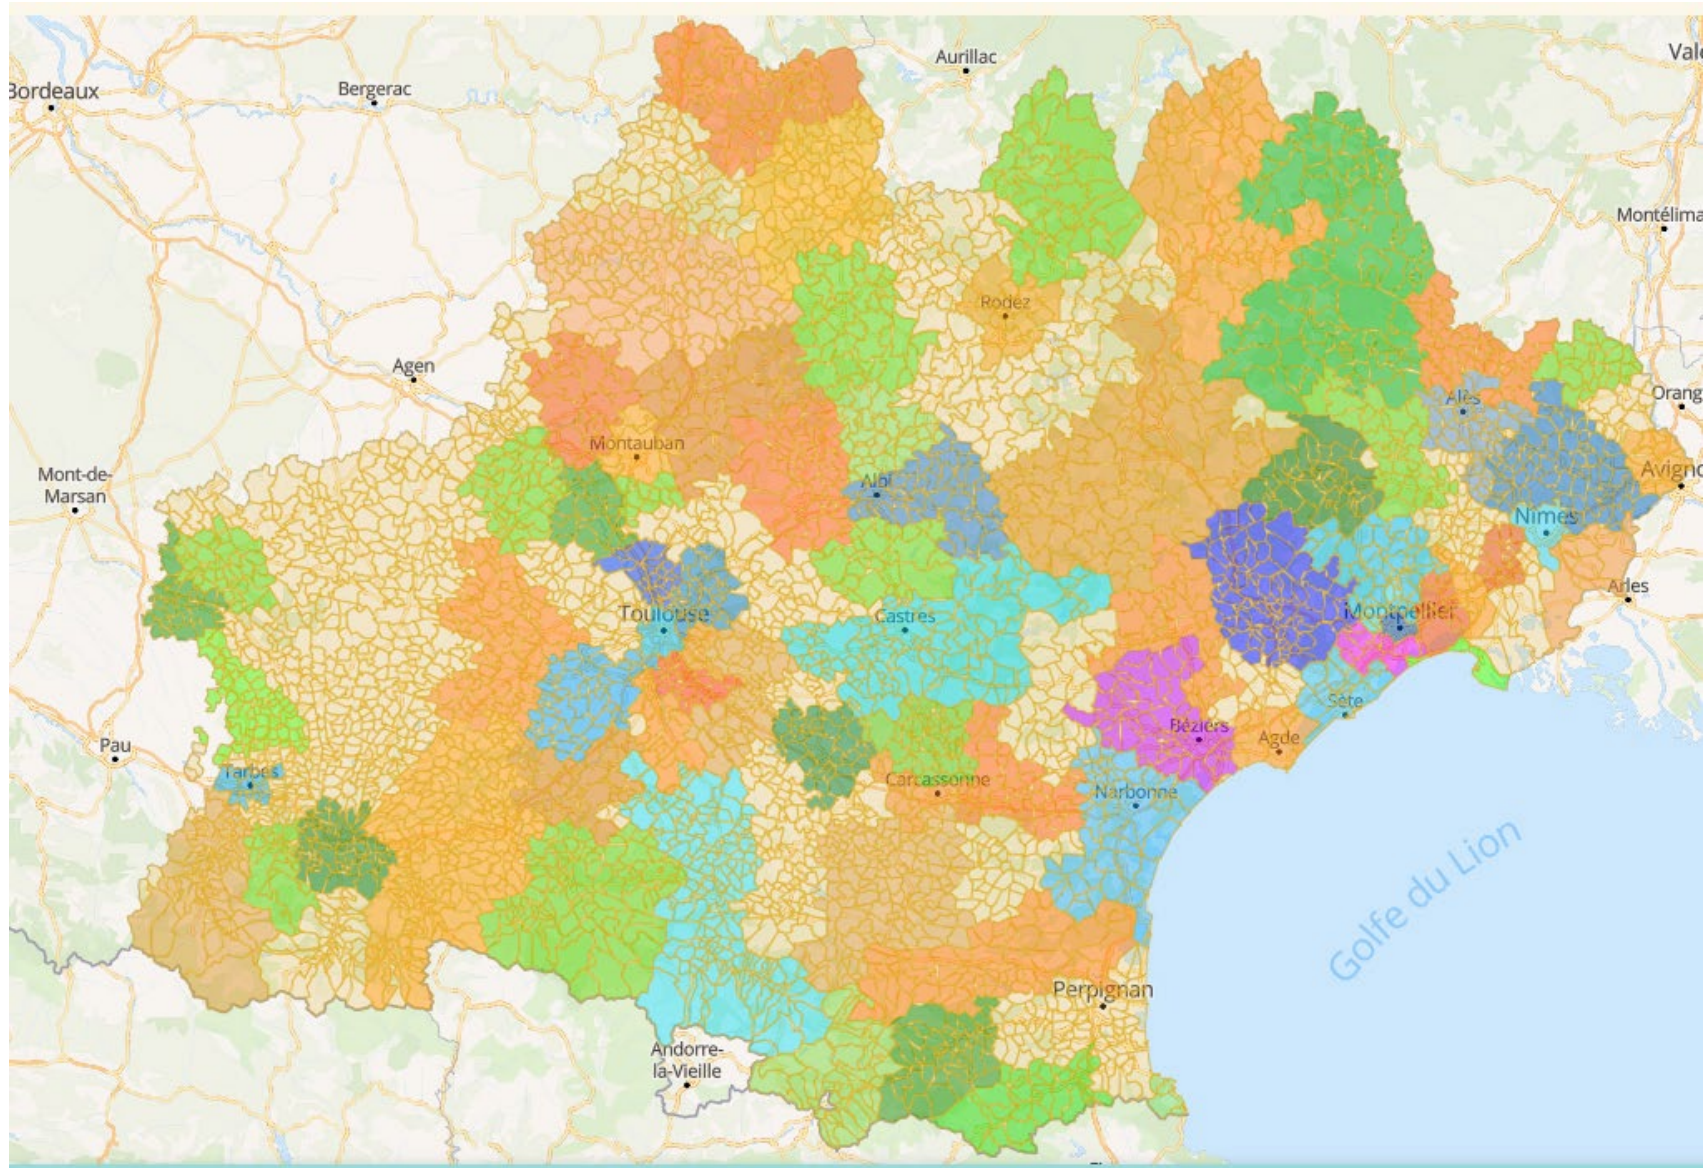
Bordeaux
Bergerac
Aurillac
Val
Montélima
Rodez
Agen
Orang
Alès
Montauban
Avigno
Mont-de-Marsan
Albi
Nîmes
Arles
Toulouse
Castres
Montpellier
Sète
Pau
Béziers
Agde
Tarbes
Carcassonne
Narbonne
Golfe du Lion
Perpignan
Andorre-la-Vieille